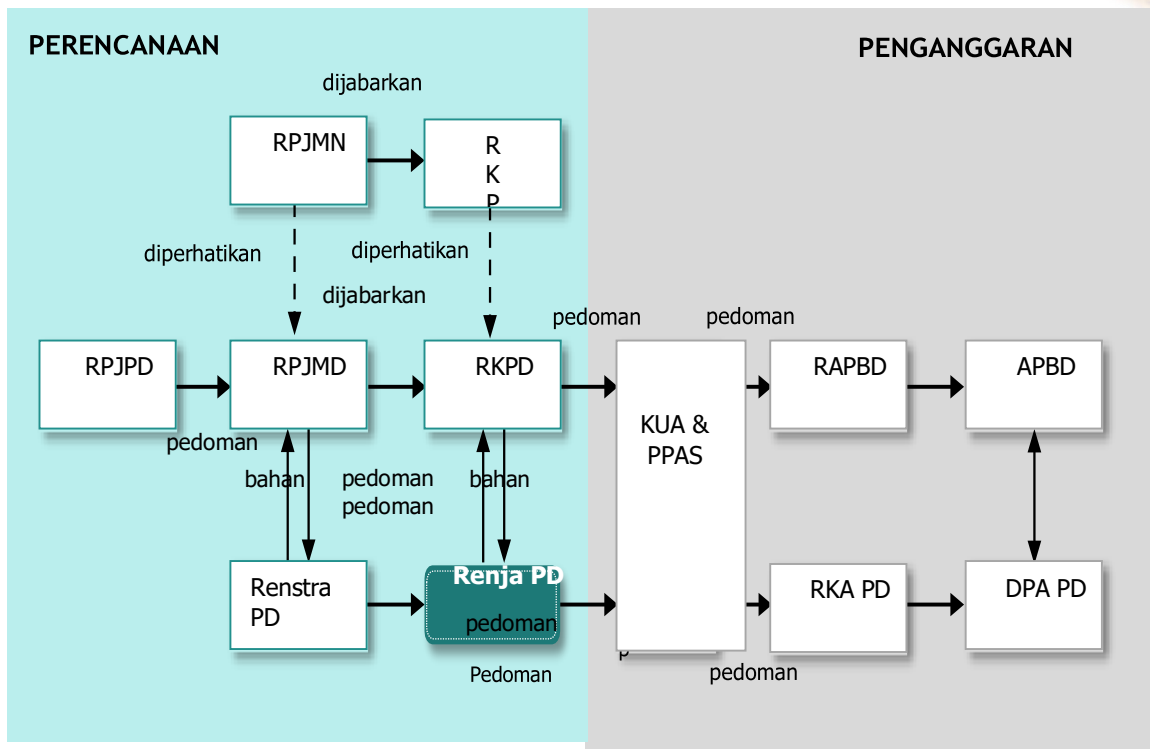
PERENCANAAN

PENGANGGARAN

dijabarkan

RPJMN

R
K
P

diperhatikan

diperhatikan

dijabarkan

pedoman

pedoman

RPJPD

RPJMD

RKPD

KUA &
PPAS

RAPBD

APBD

pedoman

bahan

pedoman
pedoman

bahan

Renstra
PD

Renja PD

pedoman

RKA PD

DPA PD

Pedoman

pedoman